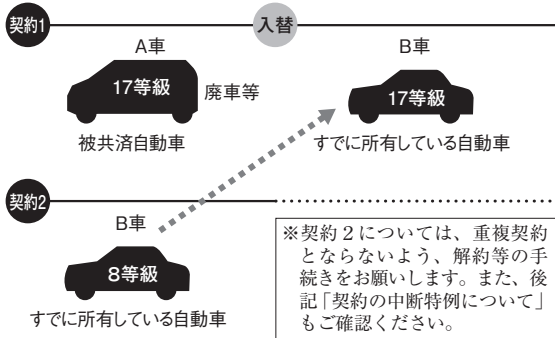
契約1

入替

A車

17等級

廃車等

被共済自動車

B車

17等級

すでに所有している自動車

契約2

B車

8等級

すでに所有している自動車

※契約２については、重複契約とならないよう、解約等の手続きをお願いします。また、後記「契約の中断特例について」もご確認ください。